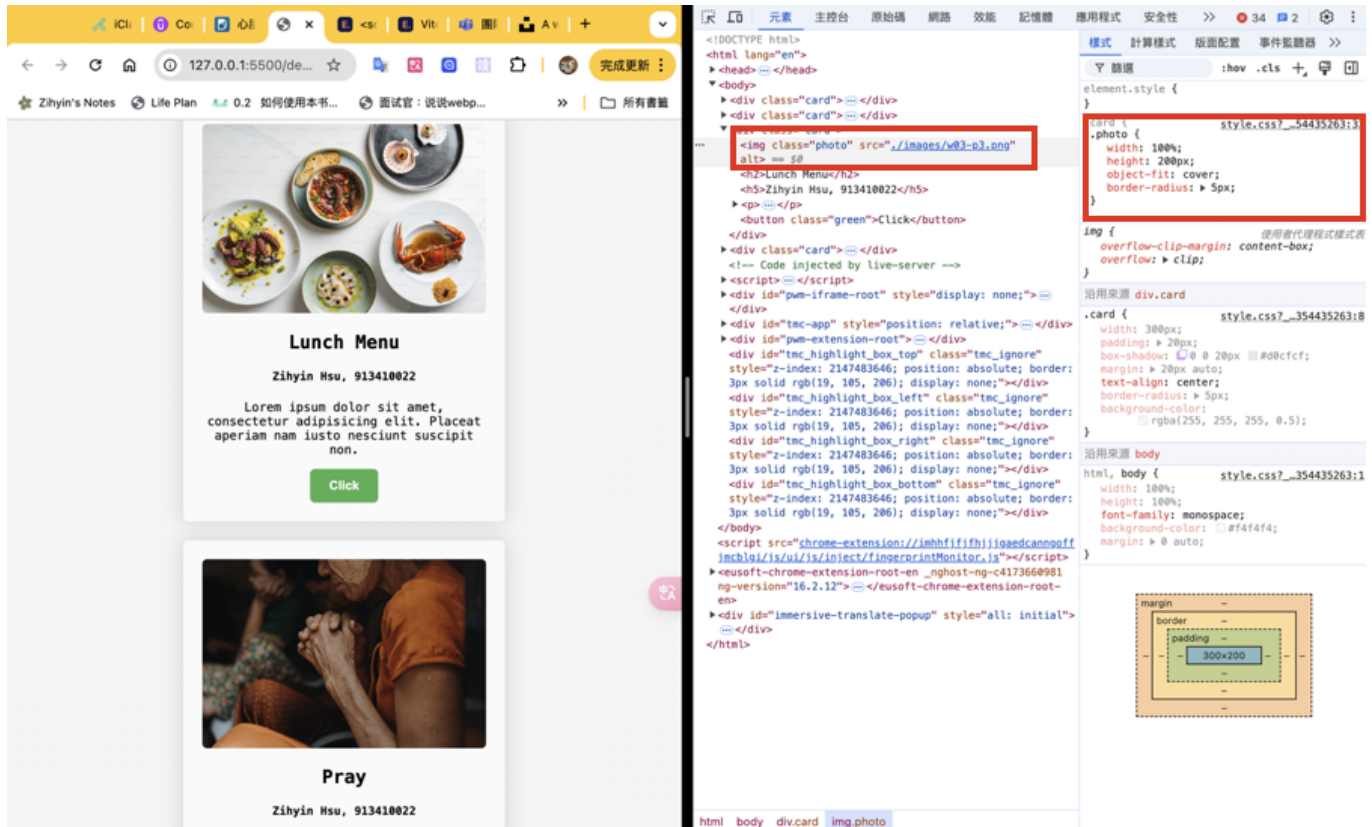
iCl | Co | 心 | <s | Vi | 圖 | A v

127.0.0.1:5500/de...

完成更新

Zihyin's Notes | Life Plan | 0.2 如何使用本书... | 面试官：说说webp... | 所有書籤

Lunch Menu

Zihyin Hsu, 913410022

Lorem ipsum dolor sit amet, consectetur adipisicing elit. Placeat aperiam nam iusto nesciunt suscipit non.

Click

Pray

Zihyin Hsu, 913410022

元素 | 主控台 | 原始碼 | 網路 | 效能 | 記憶體 | 應用程式 | 安全性 | 34 | 2

<!DOCTYPE html>
<html lang="en">
<head> ··· </head>
<body>
<div class="card"> ··· </div>
<div class="card"> ··· </div>
<div class="card">
<img class="photo" src="./images/w03-p3.png" alt> == $0
<h2>Lunch Menu</h2>
<h5>Zihyin Hsu, 913410022</h5>
<p> ··· </p>
<button class="green">Click</button>
</div>
<div class="card"> ··· </div>
<!-- Code injected by live-server -->
<script> ··· </script>
<div id="pwm-iframe-root" style="display: none;"> ··· </div>
<div id="tmc-app" style="position: relative;"> ··· </div>
<div id="pwm-extension-root"> ··· </div>
<div id="tmc_highlight_box_top" class="tmc_ignore" style="z-index: 2147483646; position: absolute; border: 3px solid rgb(19, 105, 206); display: none;"></div>
<div id="tmc_highlight_box_left" class="tmc_ignore" style="z-index: 2147483646; position: absolute; border: 3px solid rgb(19, 105, 206); display: none;"></div>
<div id="tmc_highlight_box_right" class="tmc_ignore" style="z-index: 2147483646; position: absolute; border: 3px solid rgb(19, 105, 206); display: none;"></div>
<div id="tmc_highlight_box_bottom" class="tmc_ignore" style="z-index: 2147483646; position: absolute; border: 3px solid rgb(19, 105, 206); display: none;"></div>
</body>
<script src="chrome-extension://imhhfjfjfhjjigaedcanngoffjmcblgi/js/ui/js/inject/fingerprintMonitor.js"></script>
<eusoft-chrome-extension-root-en _nghost-ng-c4173660981 ng-version="16.2.12"> ··· </eusoft-chrome-extension-root-en>
<div id="immersive-translate-popup" style="all: initial"> ··· </div>
</html>

html | body | div.card | img.photo

樣式 | 計算樣式 | 版面配置 | 事件監聽器
篩選 | :hov | .cls
element.style {
}
.card
.photo { style.css?_54435263:3
width: 100%;
height: 200px;
object-fit: cover;
border-radius: 5px;
}
img { 使用者代理程式樣式表
overflow-clip-margin: content-box;
overflow: clip;
}
沿用來源 div.card
.card { style.css?_354435263:8
width: 300px;
padding: 20px;
box-shadow: 0 0 20px #d0cfcf;
margin: 20px auto;
text-align: center;
border-radius: 5px;
background-color: rgba(255, 255, 255, 0.5);
}
沿用來源 body
html, body { style.css?_354435263:1
width: 100%;
height: 100%;
font-family: monospace;
background-color: #f4f4f4;
margin: 0 auto;
}
margin –
border –
padding –
300×200